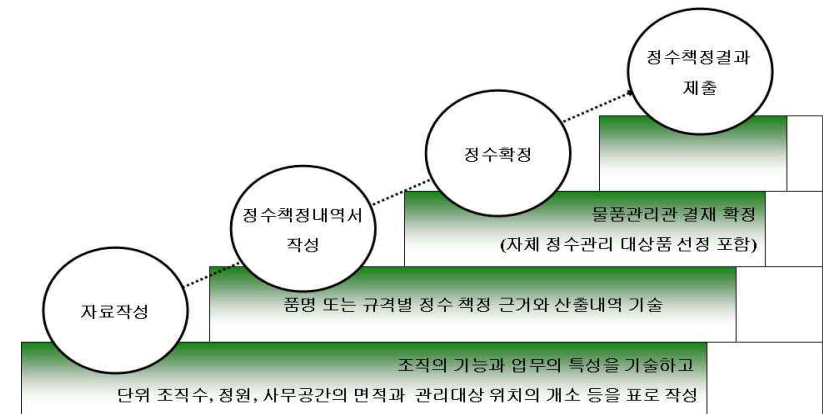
정수책정결과
제출

정수확정

정수책정내역서
작성

자료작성

물품관리관 결재 확정
(자체 정수관리 대상품 선정 포함)

품명 또는 규격별 정수 책정 근거와 산출내역 기술

조직의 기능과 업무의 특성을 기술하고
단위 조직수, 정원, 사무공간의 면적과 관리대상 위치의 개소 등을 표로 작성